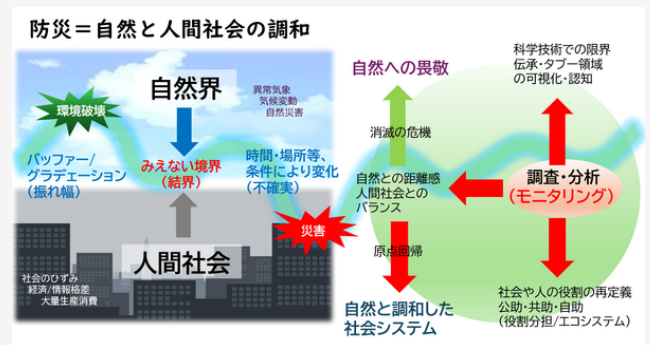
防災＝自然と人間社会の調和

自然界

異常気象
気候変動
自然災害

環境破壊

バッファー／グラデーション（振れ幅）

みえない境界（結界）

時間・場所等、条件により変化（不確実）

災害

人間社会

社会のひずみ
経済／情報格差
大量生産消費

自然への畏敬

消滅の危機

自然との距離感
人間社会との
バランス

原点回帰

自然と調和した
社会システム

科学技術での限界
伝承・タブー領域
の可視化・認知

調査・分析
（モニタリング）

社会や人の役割の再定義
公助・共助・自助
（役割分担／エコシステム）